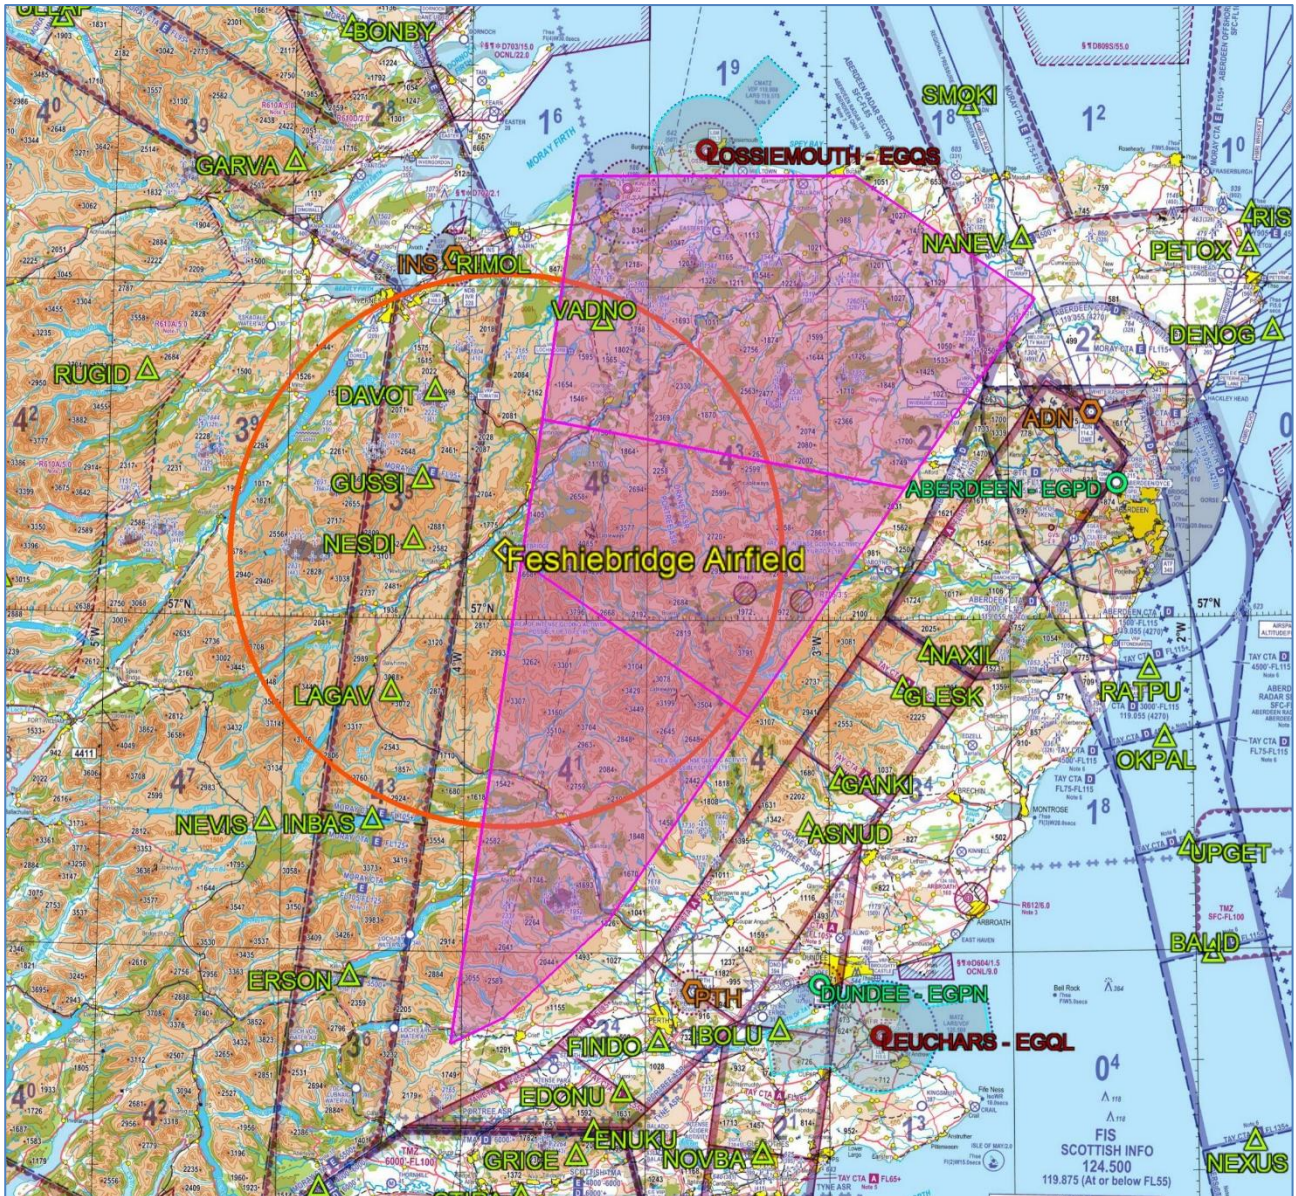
BONBY
SMOKI
GARVA
LOSSIEMOUTH - EGQS
NANEV
RIS
PETOX
INS
RIMOL
VADNO
DENOG
RUGID
DAVOT
ADN
GUSSI
ABERDEEN - EGPD
NESDI
Feshiebridge Airfield
57°N
57°N
57°N
NAXIL
GLESK
RATPU
LAGAV
OKPAL
GANKI
NEVIS
INBAS
ASNUD
UPGET
BALID
ERSON
PTH
DUNDEE - EGPN
FINDO
IBOLU
LEUCHARS - EGQL
EDONU
ENUKU
GRICE
NOVBA
NEXUS
FIS
SCOTTISH INFO
124.500
119.875 (At or below FL55)
MORAY FIRTH